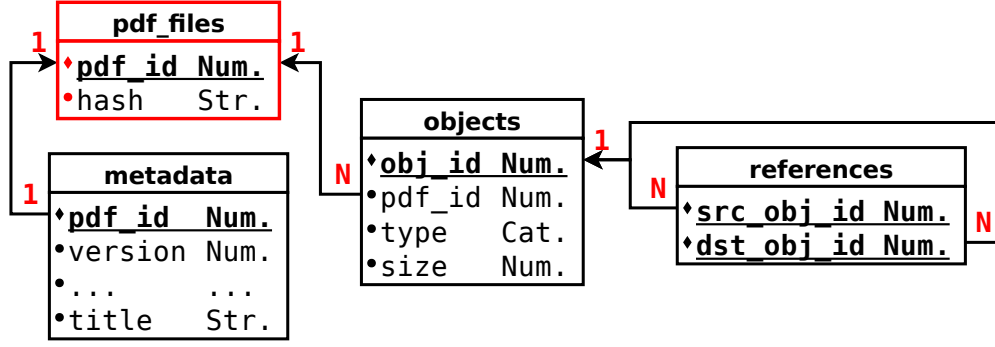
pdf_files

♦pdf_id Num.
•hash Str.

1 1

metadata

♦pdf_id Num.
•version Num.
•... ...
•title Str.

1

objects

♦obj_id Num.
•pdf_id Num.
•type Cat.
•size Num.

N

1

references

♦src_obj_id Num.
♦dst_obj_id Num.

N

N